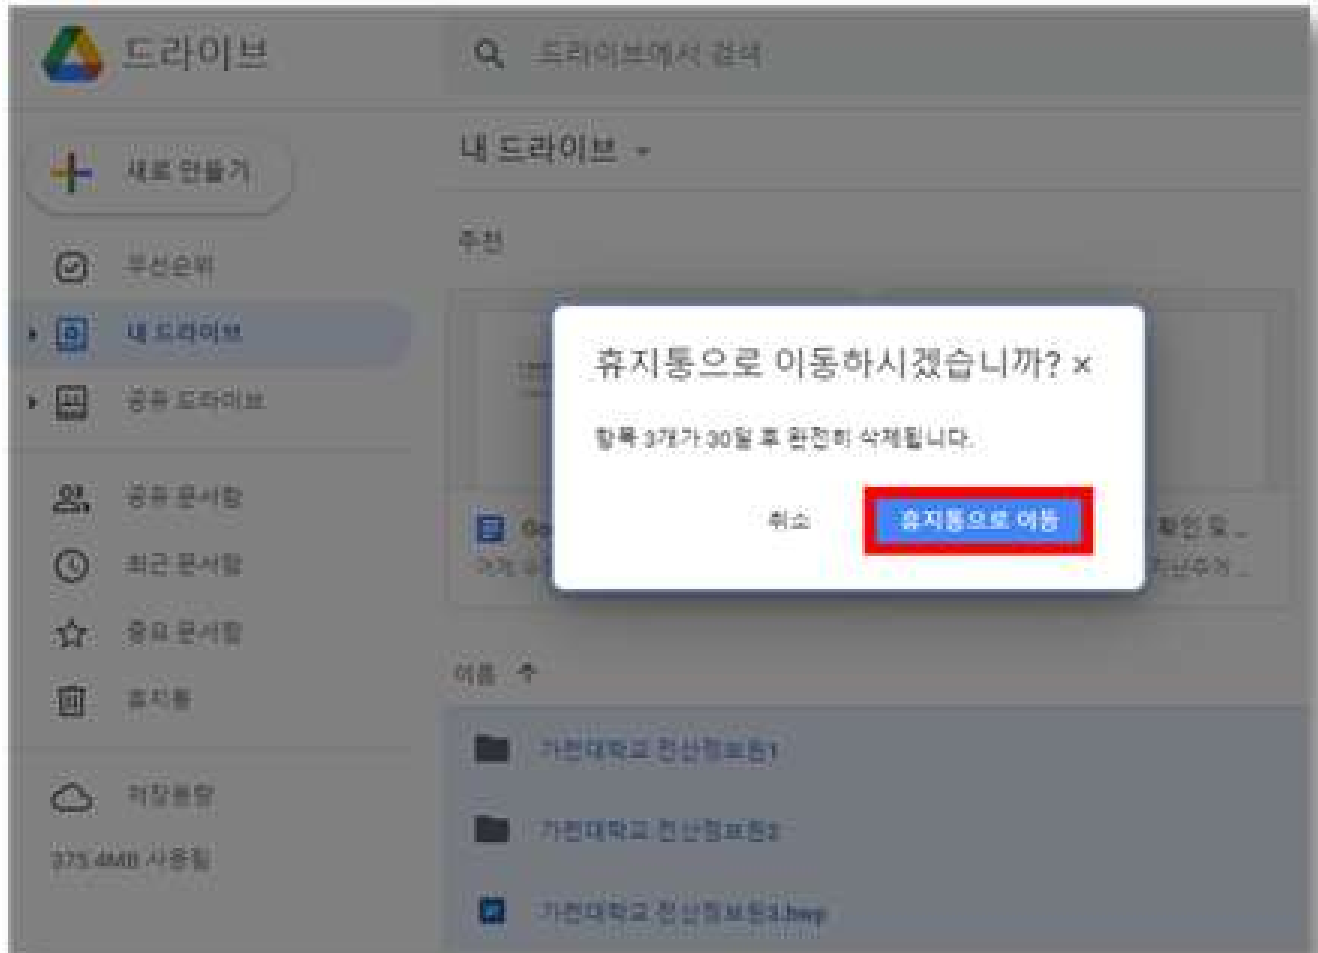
드라이브

드라이브에서 검색

새로 만들기

우선순위

내 드라이브

공유 드라이브

공유 문서함

최근 문서함

중요 문서함

휴지통

저장용량

375.4MB 사용됨

내 드라이브

추천

휴지통으로 이동하시겠습니까? ×

항목 3개가 30일 후 완전히 삭제됩니다.

취소

휴지통으로 이동

이름 ↑

가천대학교 전산정보원1

가천대학교 전산정보원2

가천대학교 전산정보원3.hwp